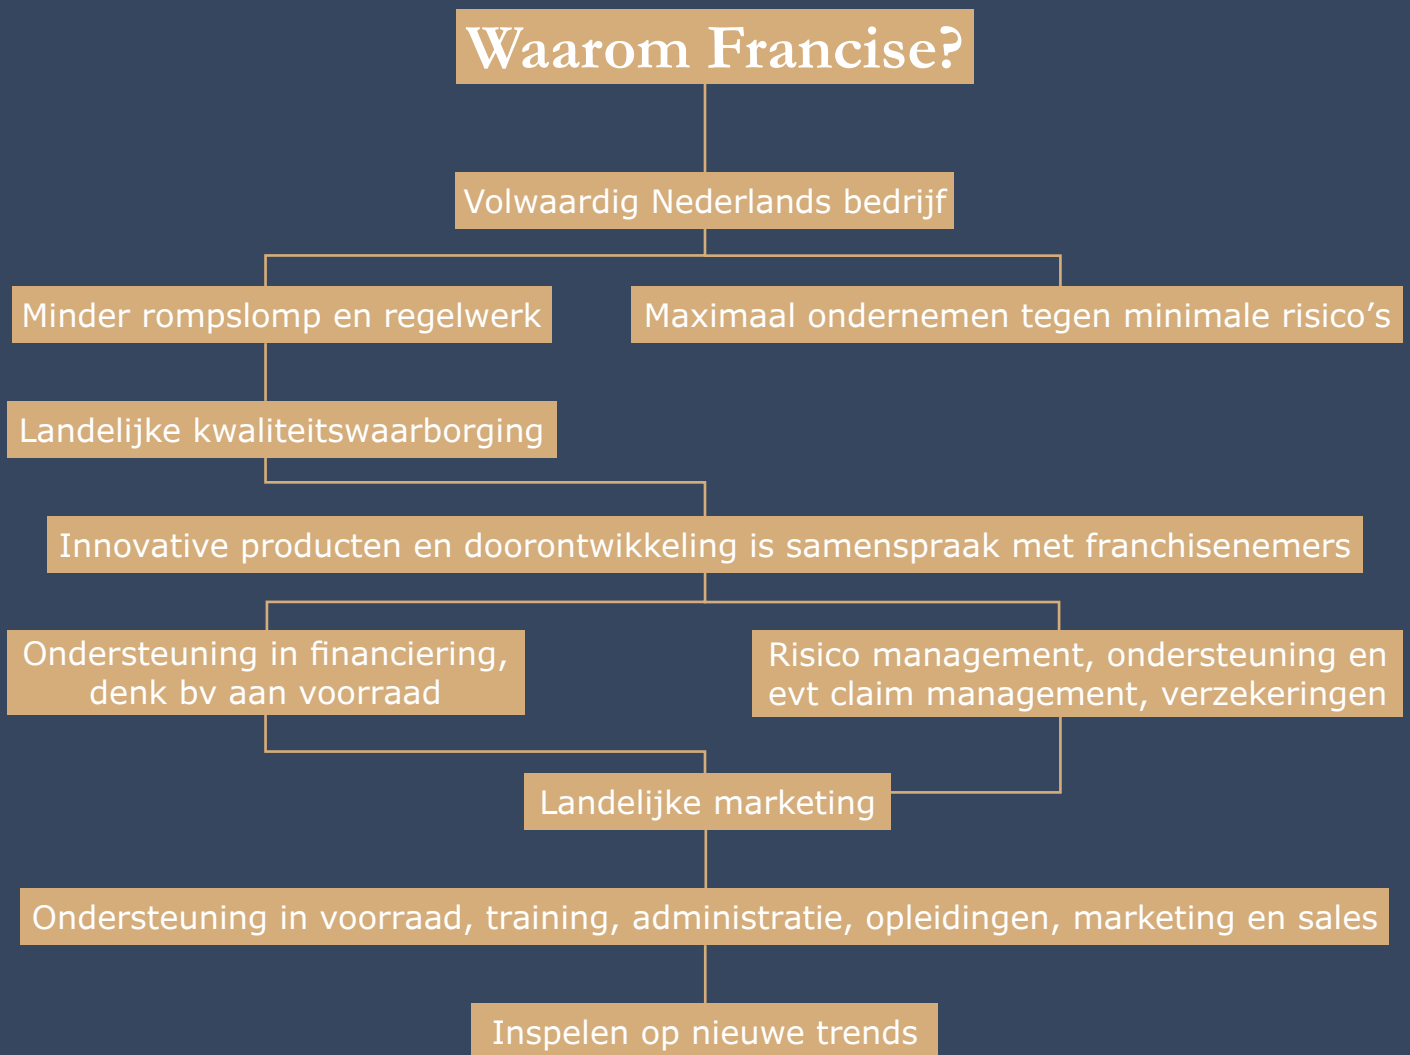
Waarom Francise?

Volwaardig Nederlands bedrijf

Minder rompslomp en regelwerk

Maximaal ondernemen tegen minimale risico’s

Landelijke kwaliteitswaarborging

Innovative producten en doorontwikkeling is samenspraak met franchisenemers

Ondersteuning in financiering, denk bv aan voorraad

Risico management, ondersteuning en evt claim management, verzekeringen

Landelijke marketing

Ondersteuning in voorraad, training, administratie, opleidingen, marketing en sales

Inspelen op nieuwe trends